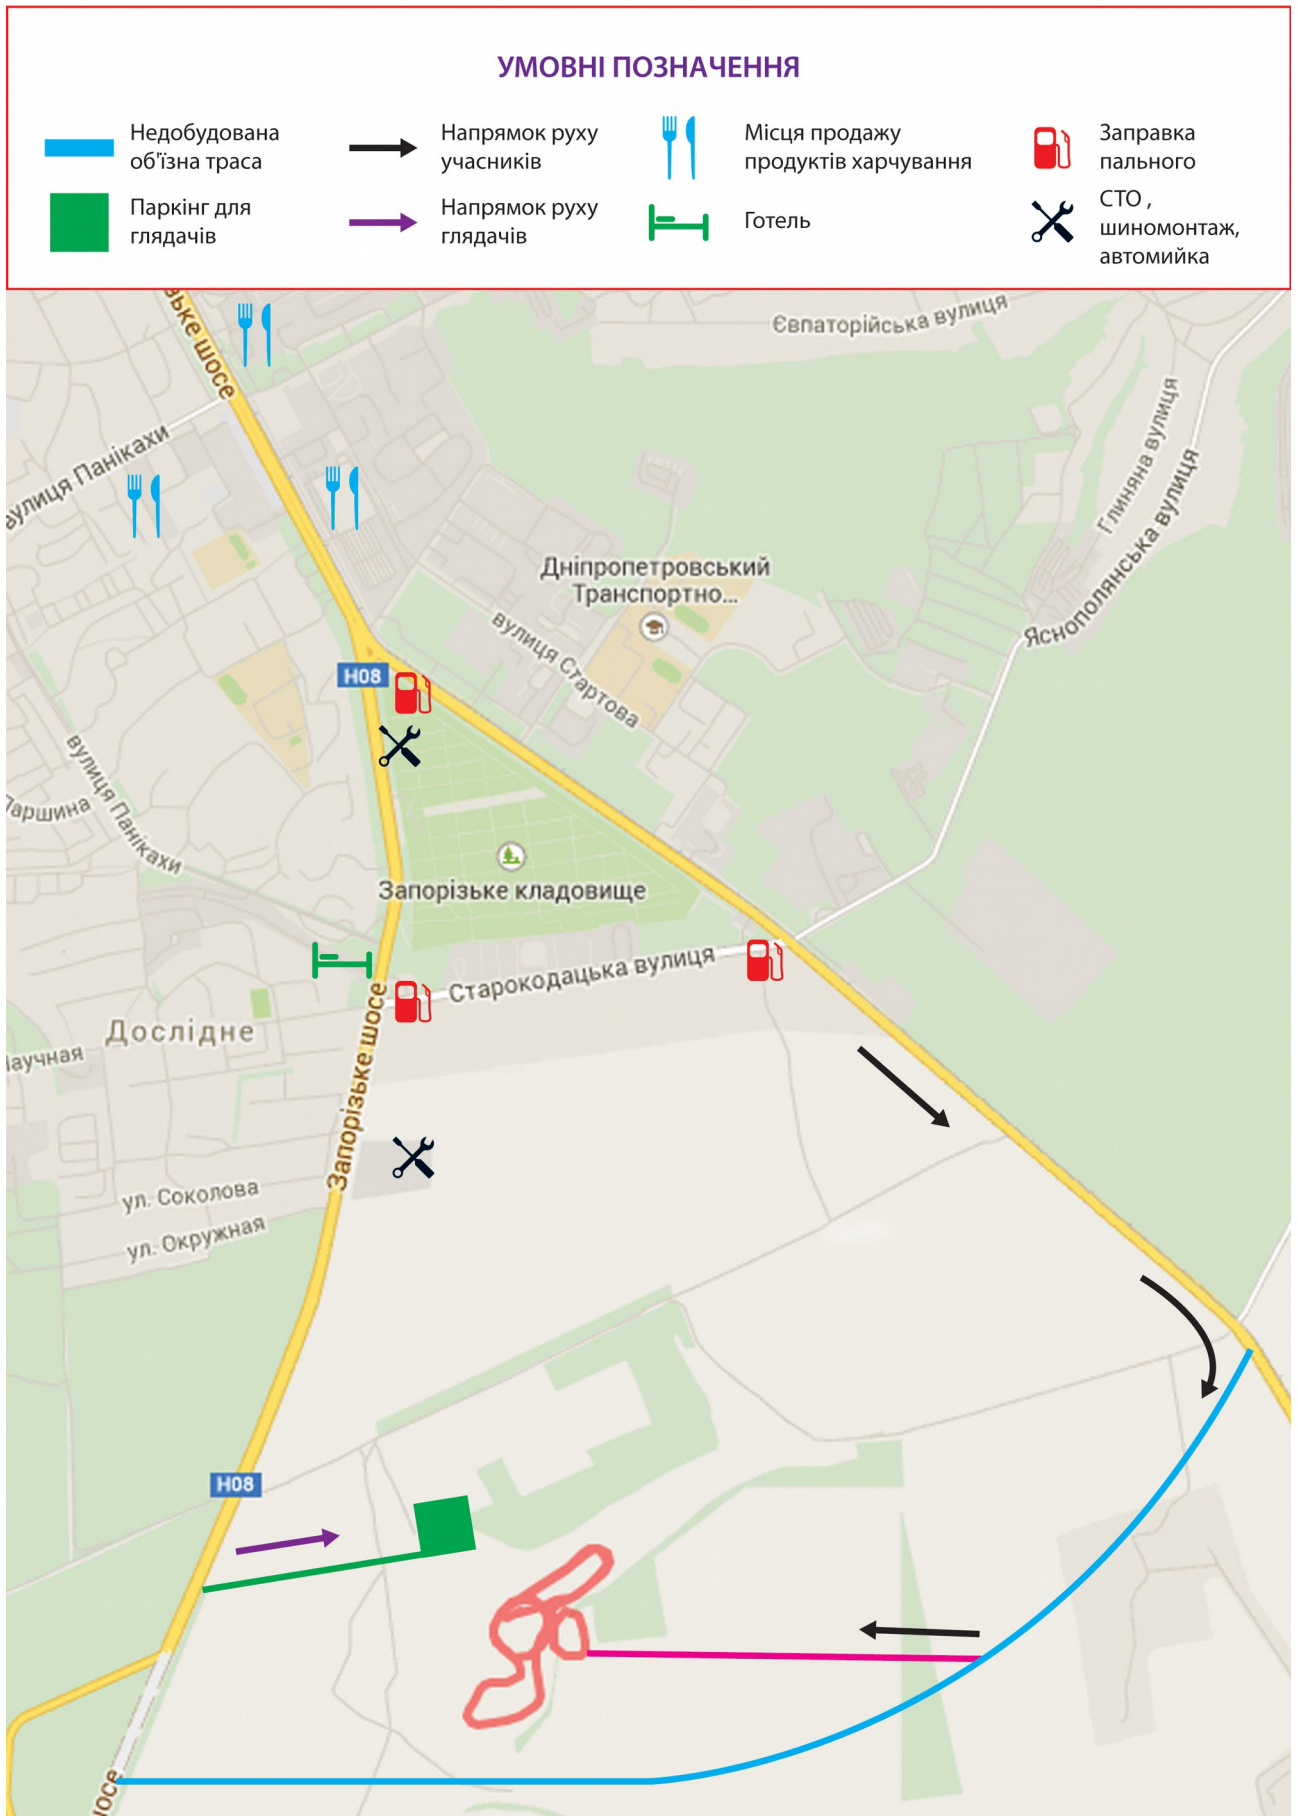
УМОВНІ ПОЗНАЧЕННЯ

Недобудована об'їзна траса

Паркінг для глядачів

Напрямок руху учасників

Напрямок руху глядачів

Місця продажу продуктів харчування

Готель

Заправка пального

СТО, шиномонтаж, автомийка

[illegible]ьке шосе
Євпаторійська вулиця
вулиця Панікахи
Глиняна вулиця
Яснополянська вулиця
Дніпропетровський Транспортно...
вулиця Стартова
Н08
вулиця Панікахи
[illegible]аршина
Запорізьке кладовище
Старокодацька вулиця
Дослідне
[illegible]аучная
Запорізьке шосе
ул. Соколова
ул. Окружная
Н08
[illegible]осе